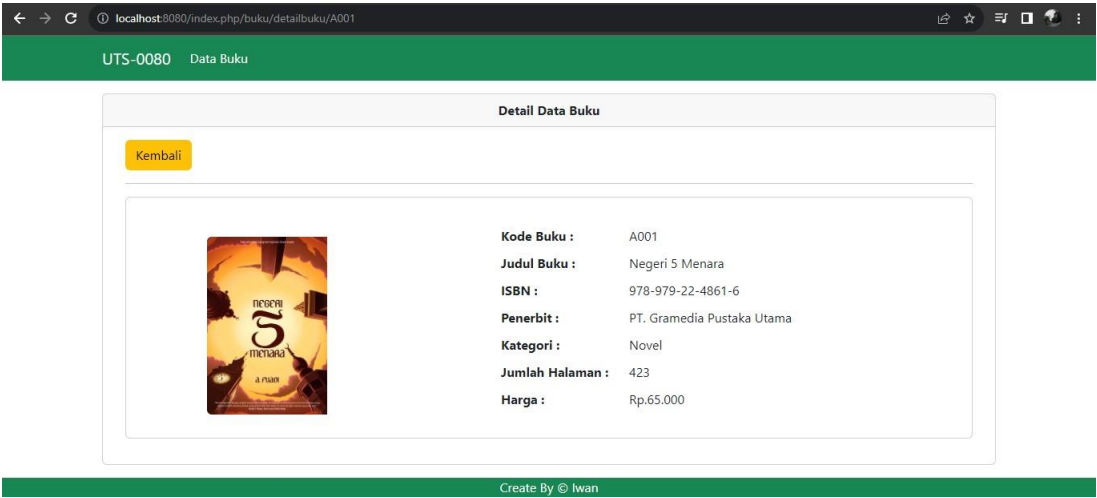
localhost:8080/index.php/buku/detailbuku/A001

UTS-0080 Data Buku

Detail Data Buku

Kembali

NEGERI 5 MENARA
A. FUADI

| | |
|---|---|
| Kode Buku : | A001 |
| Judul Buku : | Negeri 5 Menara |
| ISBN : | 978-979-22-4861-6 |
| Penerbit : | PT. Gramedia Pustaka Utama |
| Kategori : | Novel |
| Jumlah Halaman : | 423 |
| Harga : | Rp.65.000 |

Create By © Iwan